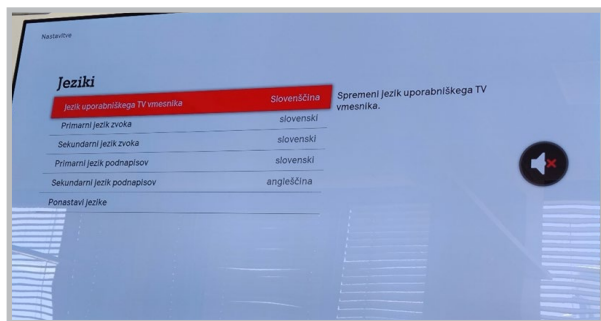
Nastavitve

Jeziki

| | |
|---|---|
| Jezik uporabniškega TV vmesnika | Slovenščina |
| Primarni jezik zvoka | slovenski |
| Sekundarni jezik zvoka | slovenski |
| Primarni jezik podnapisov | slovenski |
| Sekundarni jezik podnapisov | angleščina |

Ponastavi jezike

Spremeni jezik uporabniškega TV vmesnika.